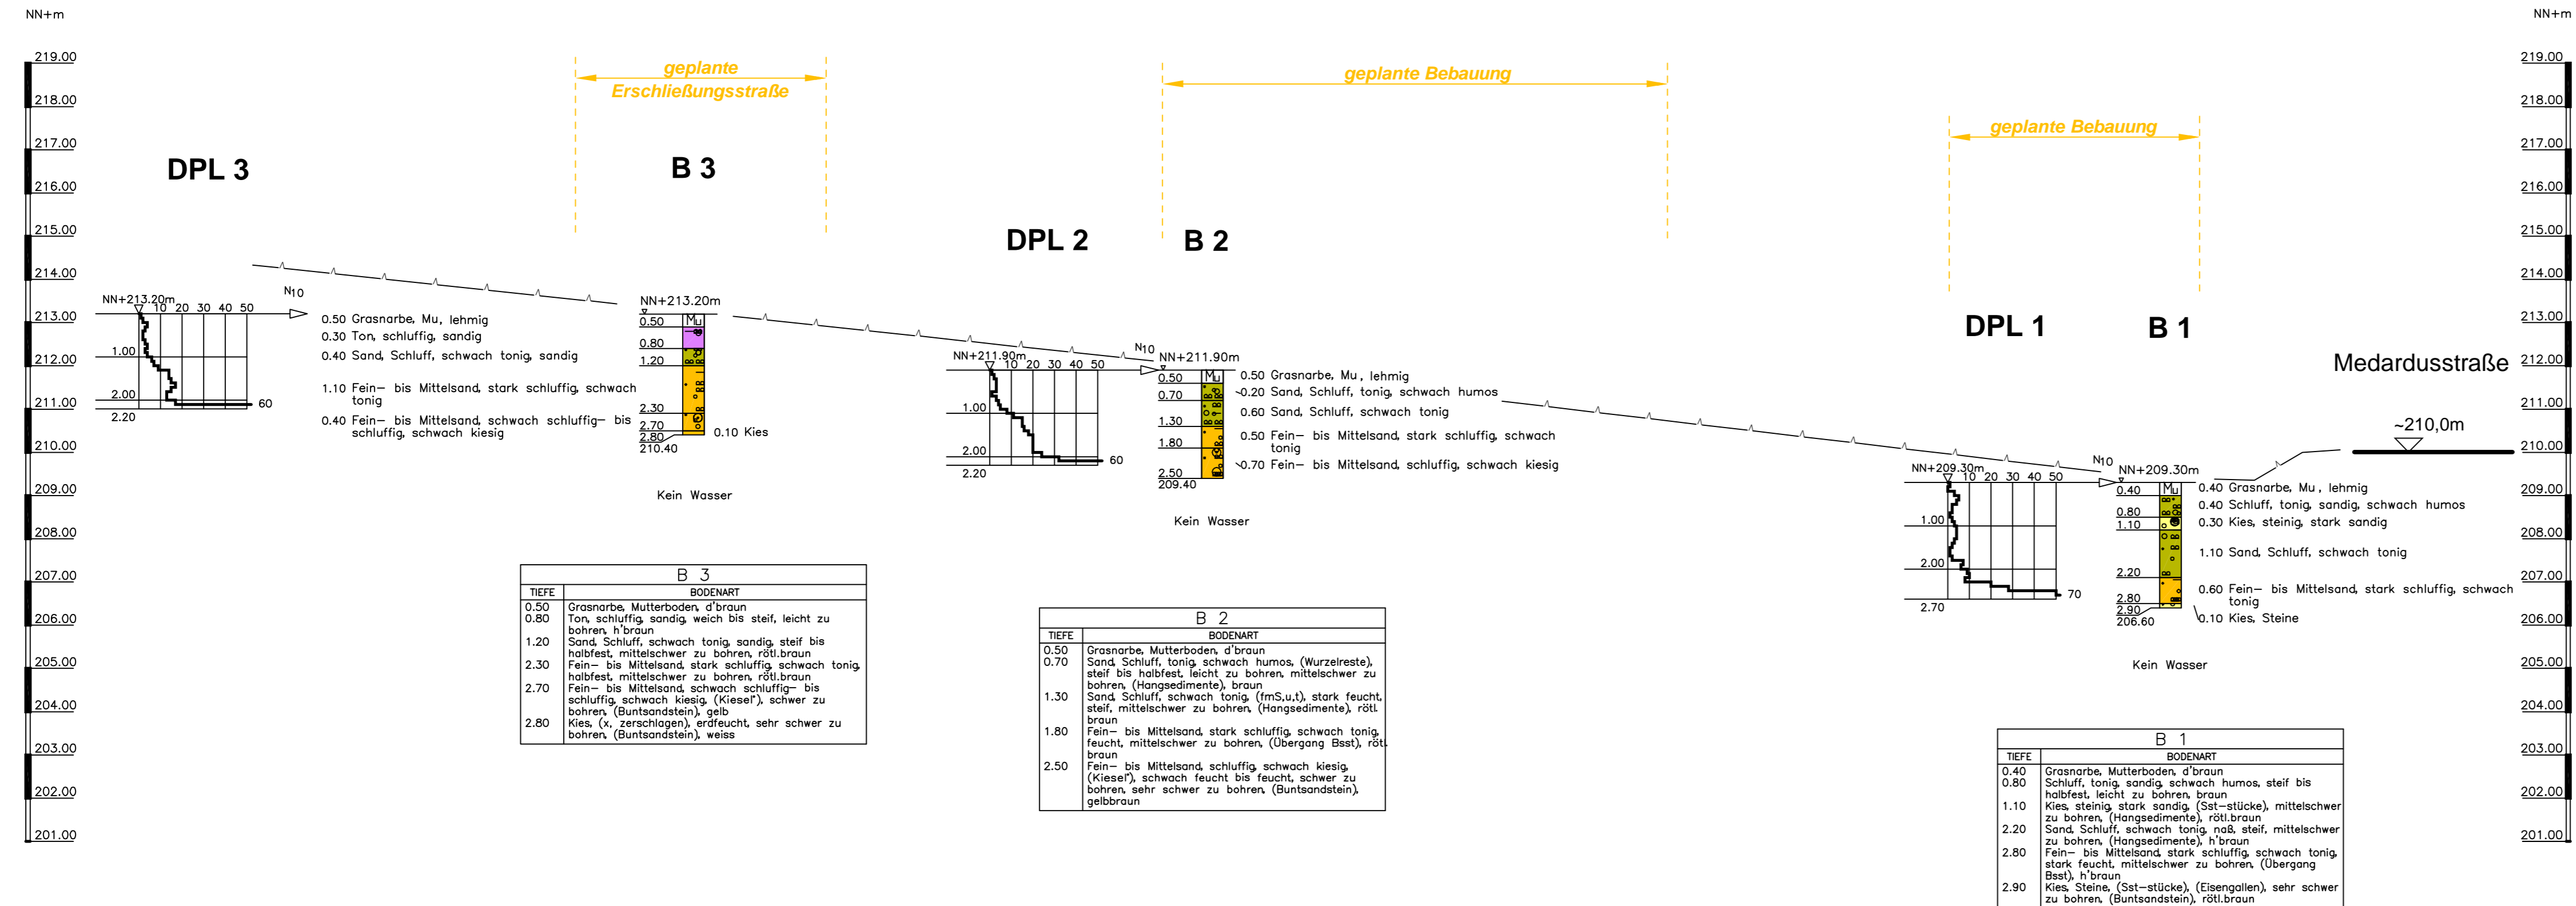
NN+m

219.00
218.00
217.00
216.00
215.00
214.00
213.00
212.00
211.00
210.00
209.00
208.00
207.00
206.00
205.00
204.00
203.00
202.00
201.00

geplante Erschließungsstraße

geplante Bebauung

geplante Bebauung

DPL 3

B 3

DPL 2

B 2

DPL 1

B 1

Medardusstraße

NN+213.20m
$N_{10}$
10 20 30 40 50
1.00
2.00
2.20
60

0.50 Grasnarbe, Mu, lehmig
0.30 Ton, schluffig, sandig
0.40 Sand, Schluff, schwach tonig, sandig
1.10 Fein– bis Mittelsand, stark schluffig, schwach tonig
0.40 Fein– bis Mittelsand, schwach schluffig– bis schluffig, schwach kiesig

NN+213.20m
0.50
0.80
1.20
2.30
2.70
2.80
210.40
Mu
0.10 Kies

Kein Wasser

NN+211.90m
$N_{10}$
10 20 30 40 50
1.00
2.00
2.20
60

NN+211.90m
0.50
0.70
1.30
1.80
2.50
209.40
Mu
0.50 Grasnarbe, Mu, lehmig
~0.20 Sand, Schluff, tonig, schwach humos
0.60 Sand, Schluff, schwach tonig
0.50 Fein– bis Mittelsand, stark schluffig, schwach tonig
~0.70 Fein– bis Mittelsand, schluffig, schwach kiesig

Kein Wasser

~210,0m

NN+209.30m
$N_{10}$
10 20 30 40 50
1.00
2.00
2.70
70

NN+209.30m
0.40
0.80
1.10
2.20
2.80
2.90
206.60
Mu
0.40 Grasnarbe, Mu, lehmig
0.40 Schluff, tonig, sandig, schwach humos
0.30 Kies, steinig, stark sandig
1.10 Sand, Schluff, schwach tonig
0.60 Fein– bis Mittelsand, stark schluffig, schwach tonig
0.10 Kies, Steine

Kein Wasser

B 3
| TIEFE | BODENART |
|---|---|
| 0.50 | Grasnarbe, Mutterboden, d'braun |
| 0.80 | Ton, schluffig, sandig, weich bis steif, leicht zu bohren, h'braun |
| 1.20 | Sand, Schluff, schwach tonig, sandig, steif bis halbfest, mittelschwer zu bohren, rötl.braun |
| 2.30 | Fein– bis Mittelsand, stark schluffig, schwach tonig, halbfest, mittelschwer zu bohren, rötl.braun |
| 2.70 | Fein– bis Mittelsand, schwach schluffig– bis schluffig, schwach kiesig, (Kiesel*), schwer zu bohren, (Buntsandstein), gelb |
| 2.80 | Kies, (x, zerschlagen), erdfeucht, sehr schwer zu bohren, (Buntsandstein), weiss |

B 2
| TIEFE | BODENART |
|---|---|
| 0.50 | Grasnarbe, Mutterboden, d'braun |
| 0.70 | Sand, Schluff, tonig, schwach humos, (Wurzelreste), steif bis halbfest, leicht zu bohren, mittelschwer zu bohren, (Hangsedimente), braun |
| 1.30 | Sand, Schluff, schwach tonig, (fmS,u,t), stark feucht, steif, mittelschwer zu bohren, (Hangsedimente), rötl. braun |
| 1.80 | Fein– bis Mittelsand, stark schluffig, schwach tonig, feucht, mittelschwer zu bohren, (Übergang Bsst), rötl. braun |
| 2.50 | Fein– bis Mittelsand, schluffig, schwach kiesig, (Kiesel*), schwach feucht bis feucht, schwer zu bohren, sehr schwer zu bohren, (Buntsandstein), gelbbraun |

B 1
| TIEFE | BODENART |
|---|---|
| 0.40 | Grasnarbe, Mutterboden, d'braun |
| 0.80 | Schluff, tonig, sandig, schwach humos, steif bis halbfest, leicht zu bohren, braun |
| 1.10 | Kies, steinig, stark sandig, (Sst–stücke), mittelschwer zu bohren, (Hangsedimente), rötl.braun |
| 2.20 | Sand, Schluff, schwach tonig, naß, steif, mittelschwer zu bohren, (Hangsedimente), h'braun |
| 2.80 | Fein– bis Mittelsand, stark schluffig, schwach tonig, stark feucht, mittelschwer zu bohren, (Übergang Bsst), h'braun |
| 2.90 | Kies, Steine, (Sst–stücke), (Eisengallen), sehr schwer zu bohren, (Buntsandstein), rötl.braun |

NN+m

219.00
218.00
217.00
216.00
215.00
214.00
213.00
212.00
211.00
210.00
209.00
208.00
207.00
206.00
205.00
204.00
203.00
202.00
201.00